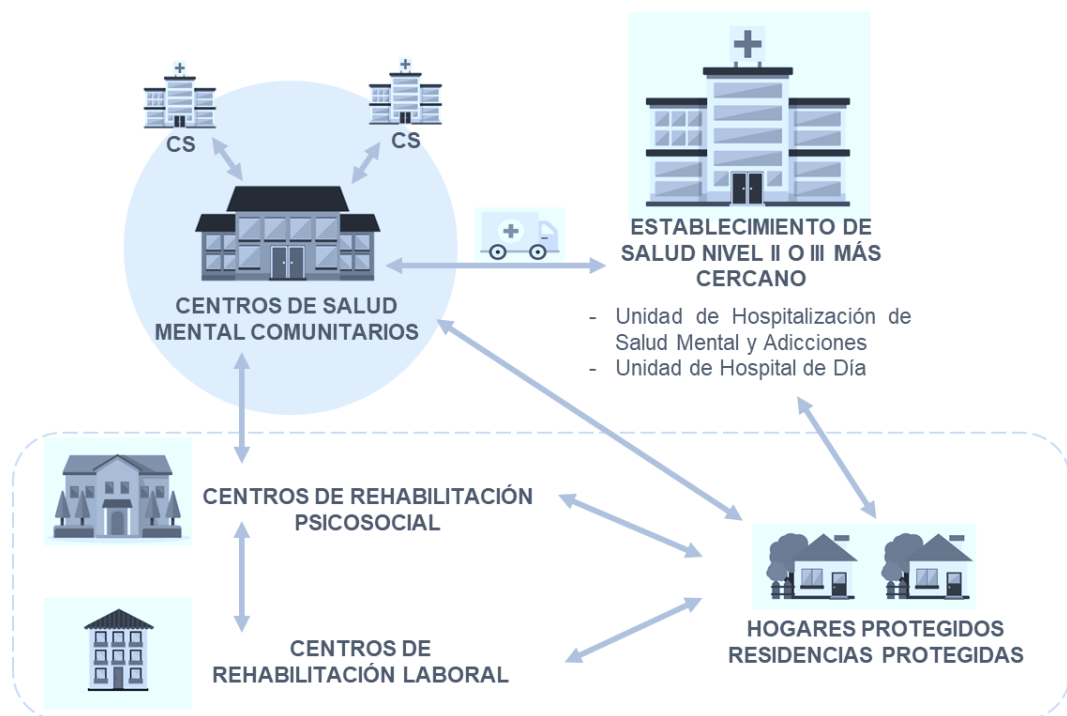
CS

CS

CENTROS DE SALUD MENTAL COMUNITARIOS

ESTABLECIMIENTO DE SALUD NIVEL II O III MÁS CERCANO

- Unidad de Hospitalización de Salud Mental y Adicciones
- Unidad de Hospital de Día

CENTROS DE REHABILITACIÓN PSICOSOCIAL

CENTROS DE REHABILITACIÓN LABORAL

HOGARES PROTEGIDOS
RESIDENCIAS PROTEGIDAS